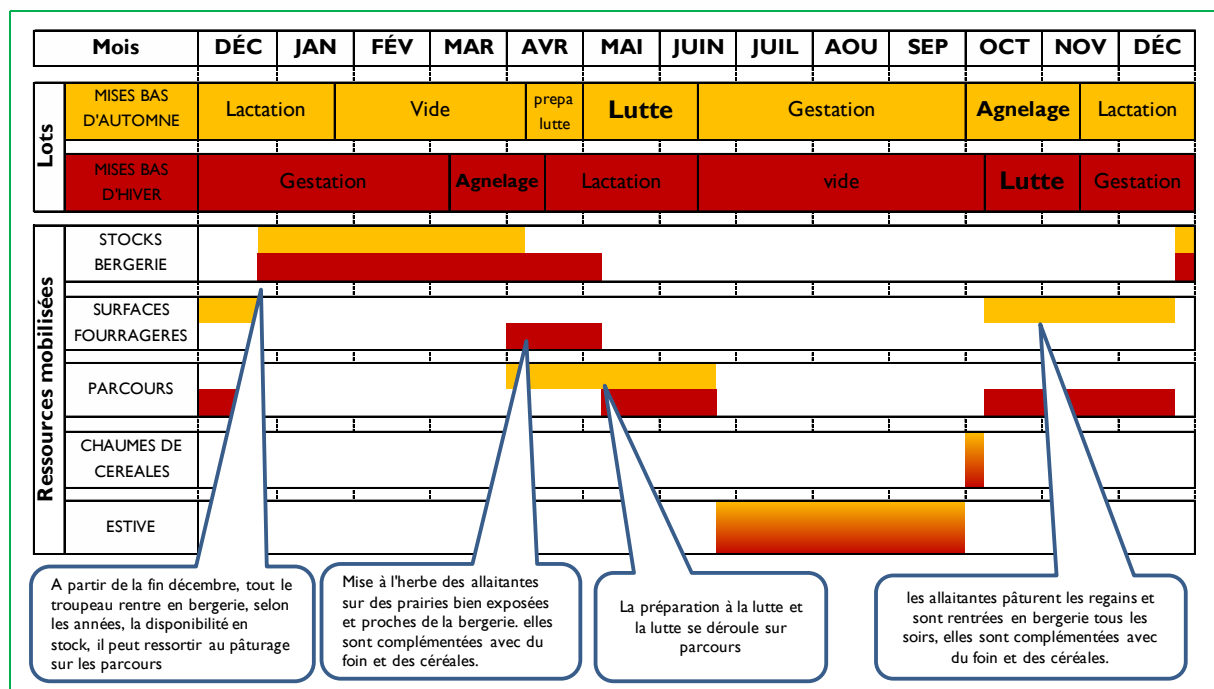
| Mois | DÉC | JAN | FÉV | MAR | AVR | MAI | JUIN | JUIL | AOU | SEP | OCT | NOV | DÉC |
|---|---|---|---|---|---|---|---|---|---|---|---|---|---|

Lots

| MISES BAS D'AUTOMNE | Lactation | Vide | prepa lutte | **Lutte** | Gestation | **Agnelage** | Lactation |
|---|---|---|---|---|---|---|---|
| MISES BAS D'HIVER | Gestation | **Agnelage** | Lactation | vide | **Lutte** | Gestation | |

Ressources mobilisées

STOCKS BERGERIE

SURFACES FOURRAGERES

PARCOURS

CHAUMES DE CEREALES

ESTIVE

A partir de la fin décembre, tout le troupeau rentre en bergerie, selon les années, la disponibilité en stock, il peut ressortir au pâturage sur les parcours

Mise à l'herbe des allaitantes sur des prairies bien exposées et proches de la bergerie. elles sont complémentées avec du foin et des céréales.

La préparation à la lutte et la lutte se déroule sur parcours

les allaitantes pâturent les regains et sont rentrées en bergerie tous les soirs, elles sont complémentées avec du foin et des céréales.